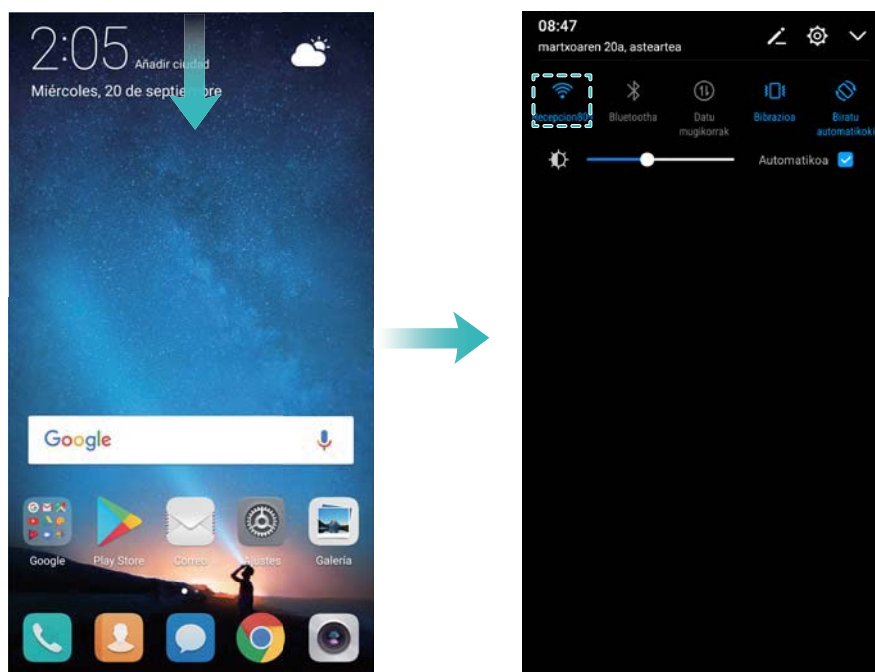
2:05 Añadir ciudad
Miércoles, 20 de septiembre

Google

Google Play Store Correo Ajustes Galería

08:47
martxoaren 20a, asteartea

recepcion80 Bluetootha Datu mugikorrak Bibrazioa Biratu automatikoki

Automatikoa